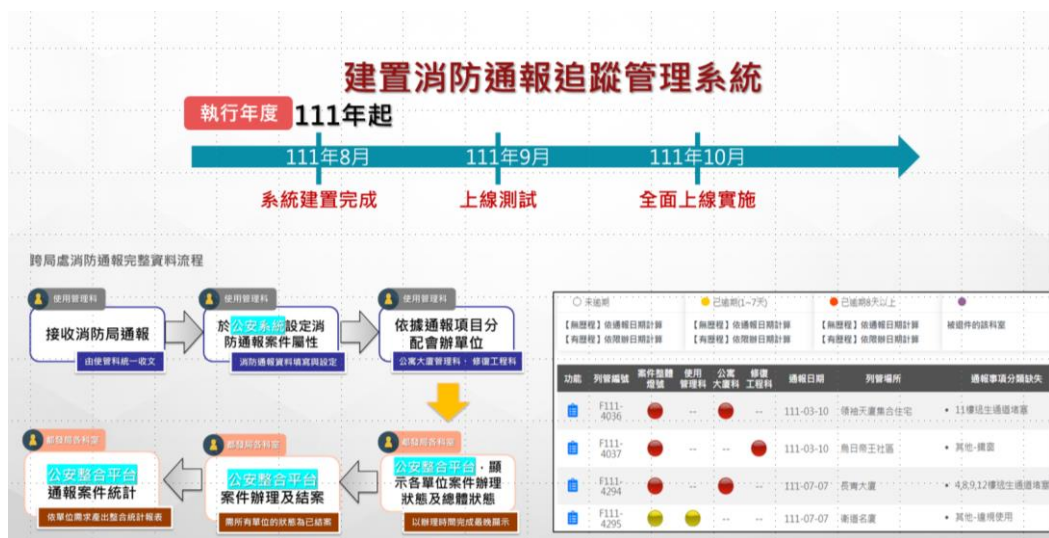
建置消防通報追蹤管理系統

執行年度 111年起

111年8月 111年9月 111年10月

系統建置完成 上線測試 全面上線實施

跨局處消防通報完整資料流程

使用管理科
接收消防局通報
由使管科統一收文

使用管理科
於公安系統設定消防通報案件屬性
消防通報資料填寫與設定

使用管理科
依據通報項目分配會辦單位
公寓大廈管理科、修復工程科

都發局各科室
公安整合平台，顯示各單位案件辦理狀態及總體狀態
以辦理時間完成最晚顯示

都發局各科室
公安整合平台
案件辦理及結案
需所有單位的狀態為已結案

都發局各科室
公安整合平台
通報案件統計
依單位需求產出整合統計報表

○ 未逾期 ● 已逾期(1~7天) ● 已逾期8天以上 ●
【無歷程】依通報日期計算 【無歷程】依通報日期計算 【無歷程】依通報日期計算 被退件的該科室
【有歷程】依閱辦日期計算 【有歷程】依閱辦日期計算 【有歷程】依閱辦日期計算

| 功能 | 列管編號 | 案件整體燈號 | 使用管理科 | 公寓大廈科 | 修復工程科 | 通報日期 | 列管場所 | 通報事項分類缺失 |
|---|---|---|---|---|---|---|---|---|
| | F111-4036 | ● | -- | ● | -- | 111-03-10 | 領袖天廈集合住宅 | • 11樓逃生通道堵塞 |
| | F111-4037 | ● | -- | -- | ● | 111-03-10 | 鳥日帝王社區 | • 其他-鐵窗 |
| | F111-4294 | ● | -- | ● | -- | 111-07-07 | 長青大廈 | • 4,8,9,12樓逃生通道堵塞 |
| | F111-4295 | ● | ● | -- | -- | 111-07-07 | 衛道名夏 | • 其他-違規使用 |